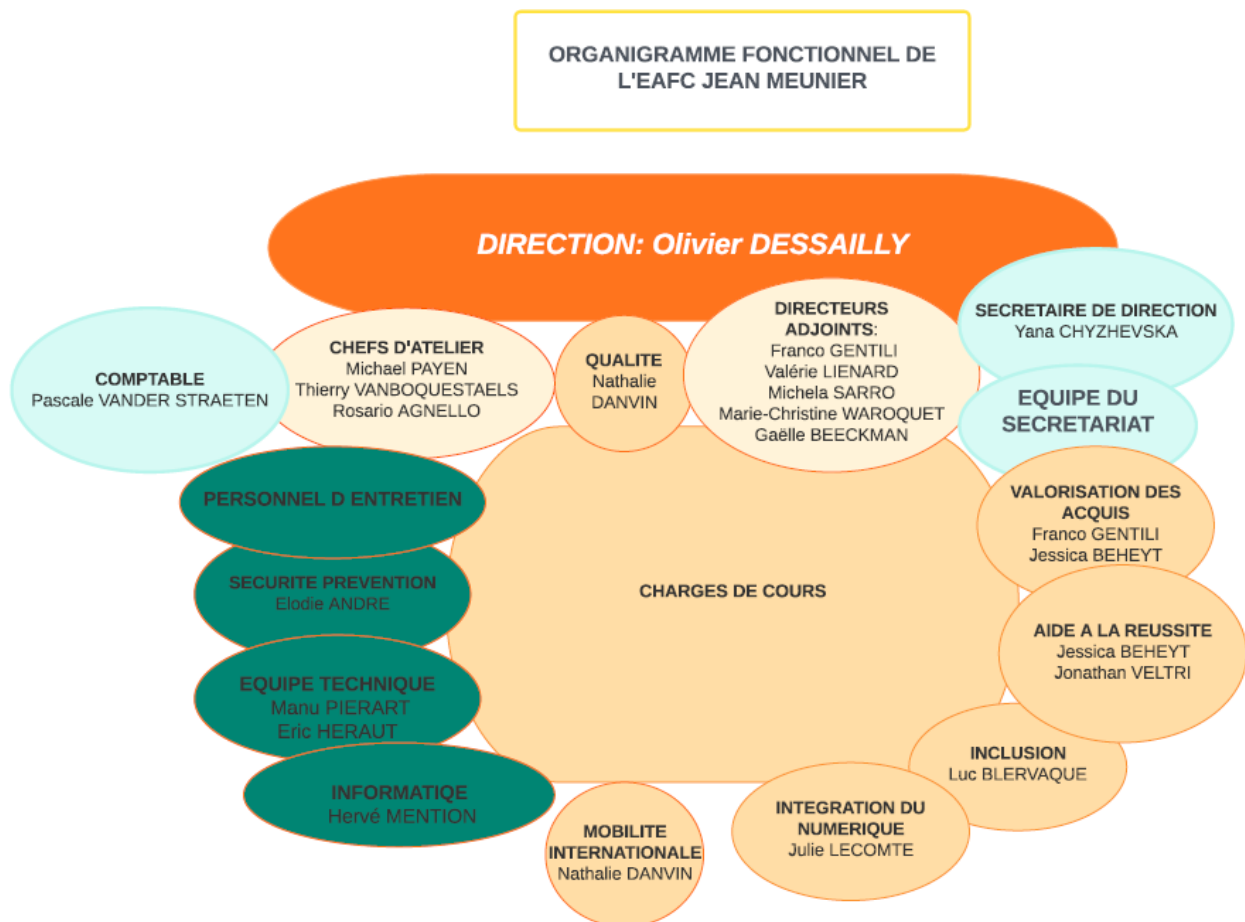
ORGANIGRAMME FONCTIONNEL DE L'EAFC JEAN MEUNIER

DIRECTION: Olivier DESSAILLY

COMPTABLE
Pascale VANDER STRAETEN

CHEFS D'ATELIER
Michael PAYEN
Thierry VANBOQUESTAELS
Rosario AGNELLO

QUALITE
Nathalie DANVIN

DIRECTEURS ADJOINTS:
Franco GENTILI
Valérie LIENARD
Michela SARRO
Marie-Christine WAROQUET
Gaëlle BEECKMAN

SECRETAIRE DE DIRECTION
Yana CHYZHEVSKA

EQUIPE DU SECRETARIAT

PERSONNEL D ENTRETIEN

SECURITE PREVENTION
Elodie ANDRE

EQUIPE TECHNIQUE
Manu PIERART
Eric HERAUT

INFORMATIQE
Hervé MENTION

CHARGES DE COURS

VALORISATION DES ACQUIS
Franco GENTILI
Jessica BEHEYT

AIDE A LA REUSSITE
Jessica BEHEYT
Jonathan VELTRI

INCLUSION
Luc BLERVAQUE

INTEGRATION DU NUMERIQUE
Julie LECOMTE

MOBILITE INTERNATIONALE
Nathalie DANVIN